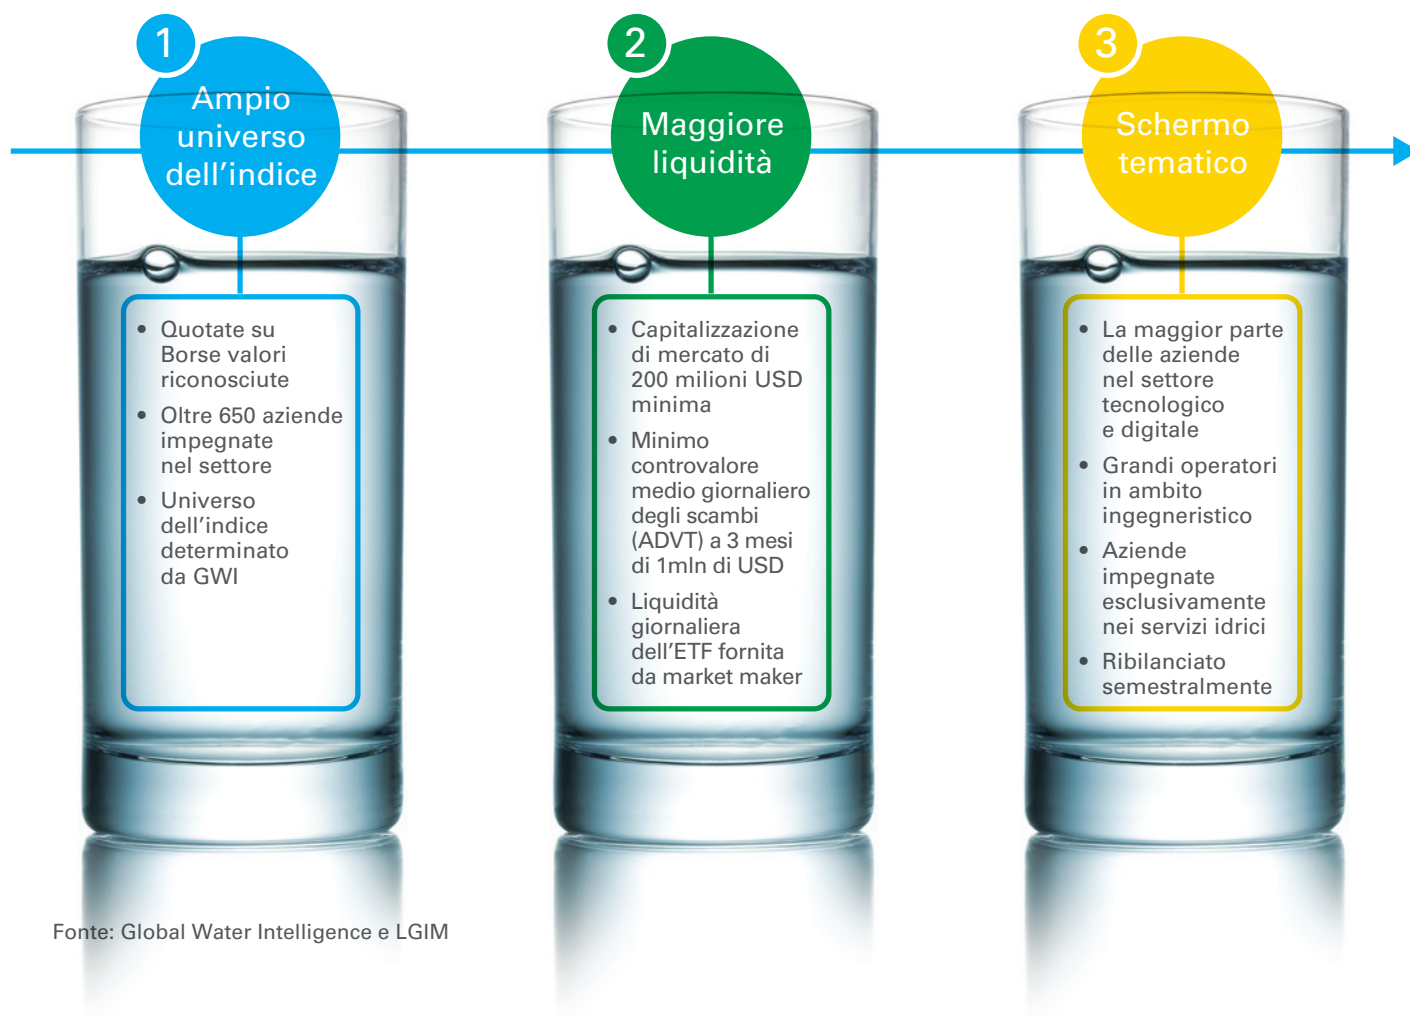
1

Ampio universo dell’indice

- Quotate su Borse valori riconosciute
- Oltre 650 aziende impegnate nel settore
- Universo dell’indice determinato da GWI

2

Maggiore liquidità

- Capitalizzazione di mercato di 200 milioni USD minima
- Minimo controvalore medio giornaliero degli scambi (ADVT) a 3 mesi di 1mln di USD
- Liquidità giornaliera dell’ETF fornita da market maker

3

Schermo tematico

- La maggior parte delle aziende nel settore tecnologico e digitale
- Grandi operatori in ambito ingegneristico
- Aziende impegnate esclusivamente nei servizi idrici
- Ribilanciato semestralmente

Fonte: Global Water Intelligence e LGIM